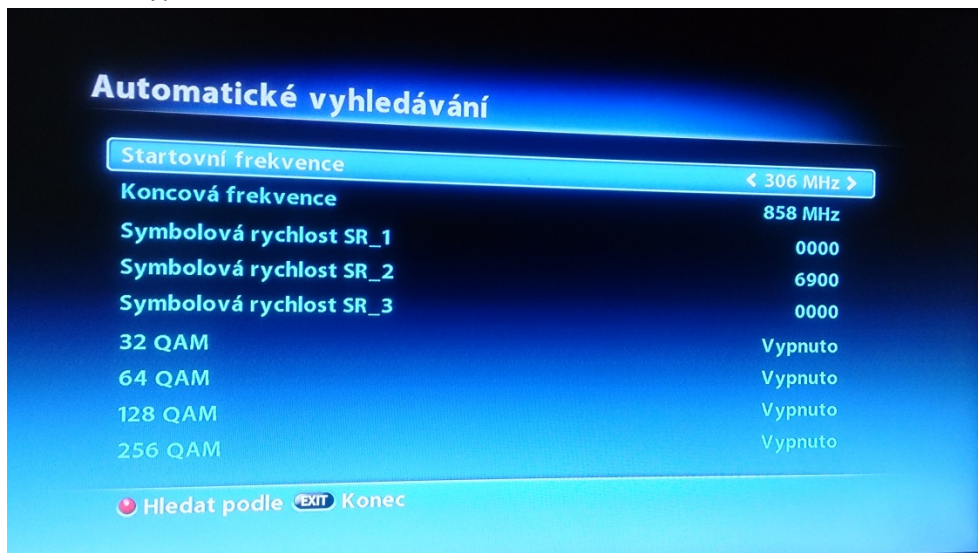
Automatické vyhledávání

Startovní frekvence < 306 MHz >
Koncová frekvence 858 MHz
Symbolová rychlost SR_1 0000
Symbolová rychlost SR_2 6900
Symbolová rychlost SR_3 0000
32 QAM Vypnuto
64 QAM Vypnuto
128 QAM Vypnuto
256 QAM Vypnuto

Hledat podle EXIT Konec